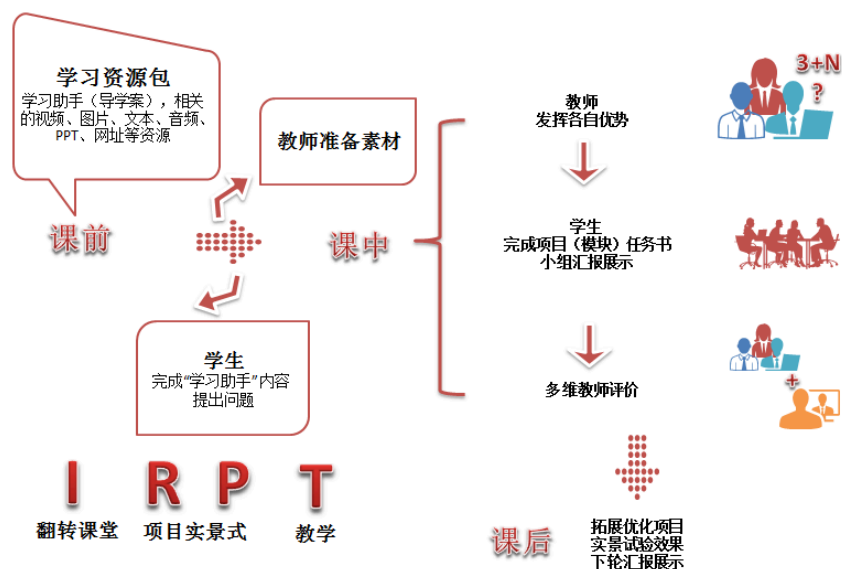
学习资源包
学习助手（导学案），相关的视频、图片、文本、音频、PPT、网址等资源

课前

教师准备素材

学生
完成“学习助手”内容
提出问题

课中

教师
发挥各自优势

3+N
?

学生
完成项目（模块）任务书
小组汇报展示

多维教师评价

+

课后

拓展优化项目
实景试验效果
下轮汇报展示

I R P T
翻转课堂 项目实景式 教学